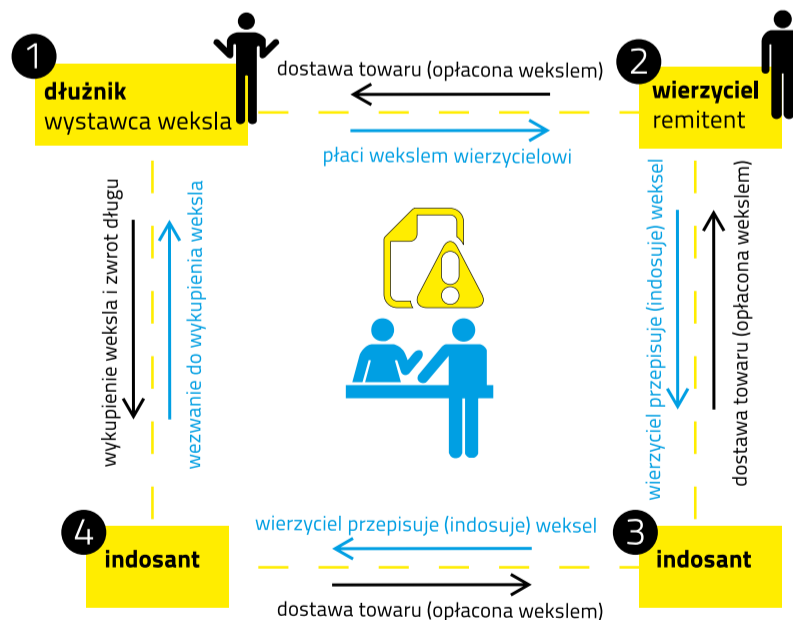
1

dłużnik
wystawca weksla

dostawa towaru (opłacona wekslem)

płaci wekslem wierzycielowi

2

wierzyciel
remitent

wykupienie weksla i zwrot długu

wezwanie do wykupienia weksla

wierzyciel przepisuje (indosuje) weksel

dostawa towaru (opłacona wekslem)

4

indosant

wierzyciel przepisuje (indosuje) weksel

dostawa towaru (opłacona wekslem)

3

indosant